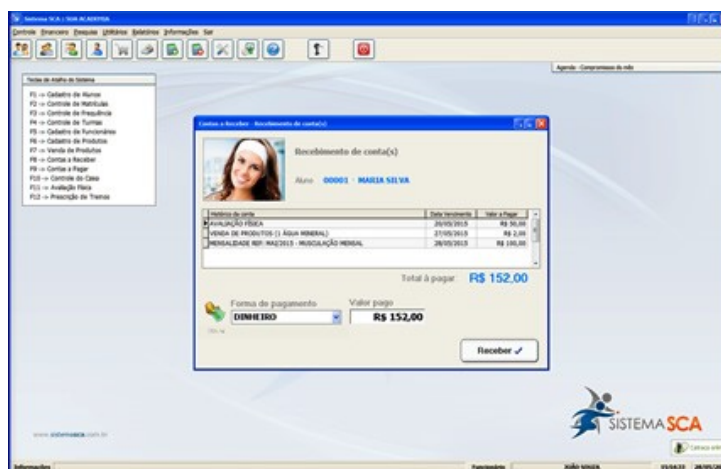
Sistema SCA | SUA ACADEMIA

Controle Financeiro Pesquisa Utilitários Relatórios Informações Sair

Teclas de Atalho do Sistema

F1 --> Cadastro de Alunos
F2 --> Controle de Matrículas
F3 --> Controle de Frequência
F4 --> Controle de Turmas
F5 --> Cadastro de Funcionários
F6 --> Cadastro de Produtos
F7 --> Venda de Produtos
F8 --> Contas a Receber
F9 --> Contas a Pagar
F10 --> Controle do Caixa
F11 --> Avaliação Física
F12 --> Prescrição de Treinos

Agenda - Compromissos do mês

Contas a Receber - Recebimento de conta(s)

Recebimento de conta(s)

Aluno 00001 - MARIA SILVA

| Histórico da conta | Data Vencimento | Valor a Pagar |
|---|---|---|
| AVALIAÇÃO FÍSICA | 20/05/2015 | R$ 50,00 |
| VENDA DE PRODUTOS (1 ÁGUA MINERAL) | 27/05/2015 | R$ 2,00 |
| MENSALIDADE REF: MAI/2015 - MUSCULAÇÃO MENSAL | 28/05/2015 | R$ 100,00 |

Total à pagar R$ 152,00

Forma de pagamento
DINHEIRO

Valor pago
R$ 152,00

Receber

www.sistemasca.com.br

SISTEMA SCA

Informações

Funcionário JOÃO SOUZA